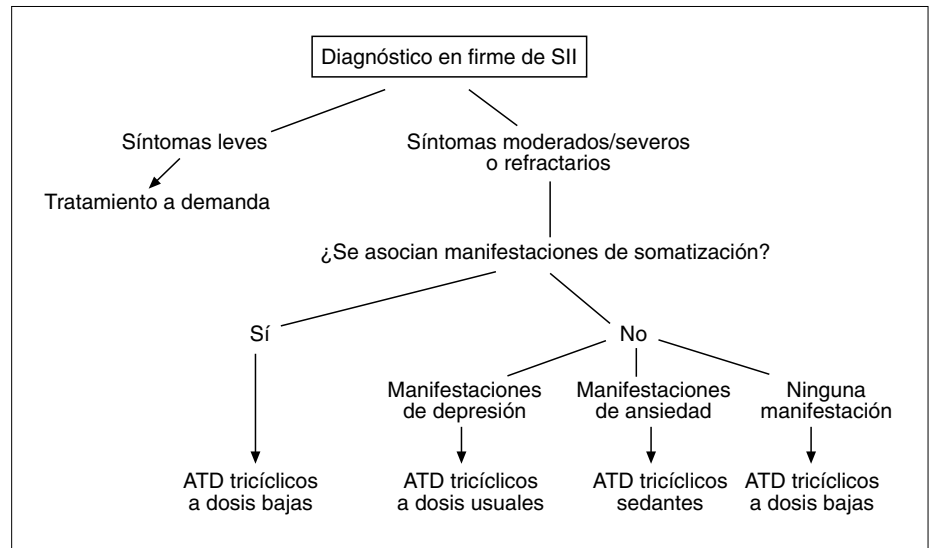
Diagnóstico en firme de SII

Síntomas leves

Tratamiento a demanda

Síntomas moderados/severos o refractarios

¿Se asocian manifestaciones de somatización?

Sí

ATD tricíclicos a dosis bajas

No

Manifestaciones de depresión

ATD tricíclicos a dosis usuales

Manifestaciones de ansiedad

ATD tricíclicos sedantes

Ninguna manifestación

ATD tricíclicos a dosis bajas